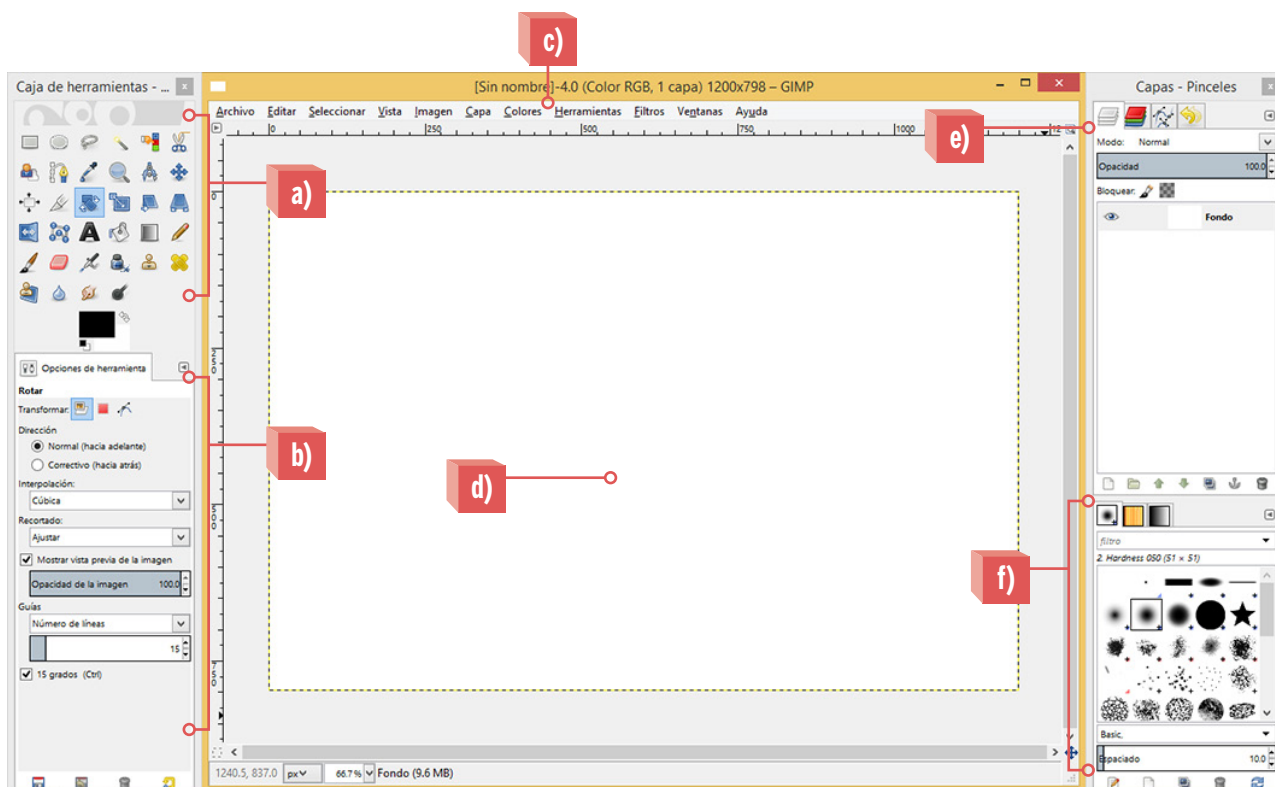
Caja de herramientas - ...

[Sin nombre]-4.0 (Color RGB, 1 capa) 1200x798 – GIMP

Capas - Pinceles

c)

Archivo Editar Seleccionar Vista Imagen Capa Colores Herramientas Filtros Ventanas Ayuda

0 250 500 750 1000

e)

a)

Modo: Normal

Opacidad 100,0

Bloquear:

Fondo

Opciones de herramienta

Rotar

Transformar:

Dirección

Normal (hacia adelante)

Correctivo (hacia atrás)

Interpolación:

Cúbica

Recortado:

Ajustar

Mostrar vista previa de la imagen

Opacidad de la imagen 100,0

Guías

Número de líneas

15

15 grados (Ctrl)

b)

d)

f)

filtro

2. Hardness 050 (51 × 51)

Basic,

Espaciado 10,0

1240.5, 837.0 px 66.7% Fondo (9.6 MB)